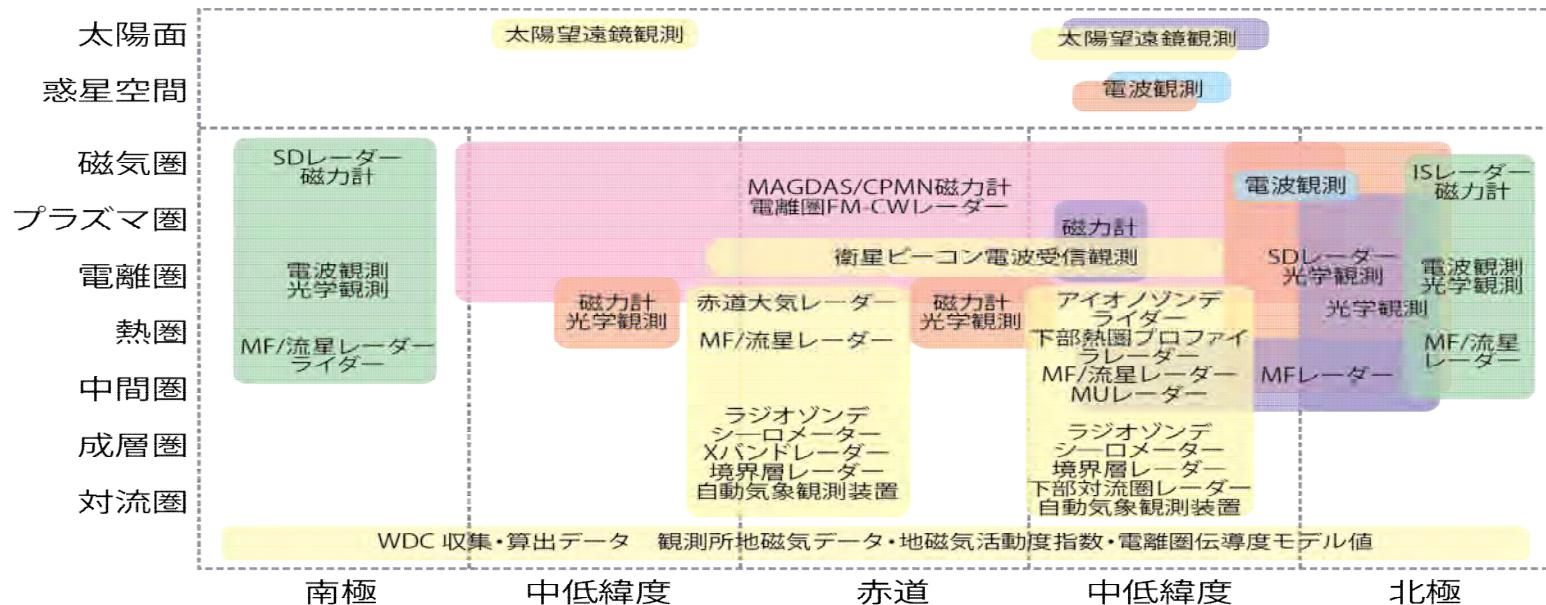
太陽面
惑星空間
磁気圏
プラズマ圏
電離圏
熱圏
中間圏
成層圏
対流圏

太陽望遠鏡観測

太陽望遠鏡観測

電波観測

SDレーダー
磁力計

電波観測
光学観測

MF/流星レーダー
ライダー

MAGDAS/CPMN磁力計
電離圏FM-CWレーダー

磁力計

衛星ビーコン電波受信観測

磁力計
光学観測

赤道大気レーダー

MF/流星レーダー

ラジオゾンデ
シーロメーター
Xバンドレーダー
境界層レーダー
自動気象観測装置

磁力計
光学観測

アイオノゾンデ
ライダー
下部熱圏プロファイラレーダー
MF/流星レーダー
MUレーダー

ラジオゾンデ
シーロメーター
境界層レーダー
下部対流圏レーダー
自動気象観測装置

電波観測

SDレーダー
光学観測

光学観測

MFレーダー

ISレーダー
磁力計

電波観測
光学観測

MF/流星
レーダー

WDC 収集・算出データ　観測所地磁気データ・地磁気活動度指数・電離圏伝導度モデル値

南極
中低緯度
赤道
中低緯度
北極